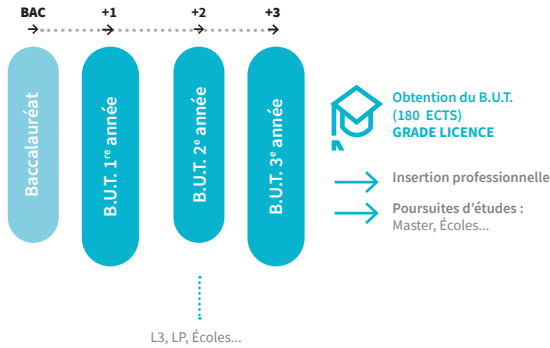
BAC +1 +2 +3

Baccalauréat

B.U.T. 1$^{re}$ année

B.U.T. 2$^{e}$ année

B.U.T. 3$^{e}$ année

L3, LP, Écoles...

Obtention du B.U.T.
(180 ECTS)
GRADE LICENCE

Insertion professionnelle

Poursuites d'études :
Master, Écoles...